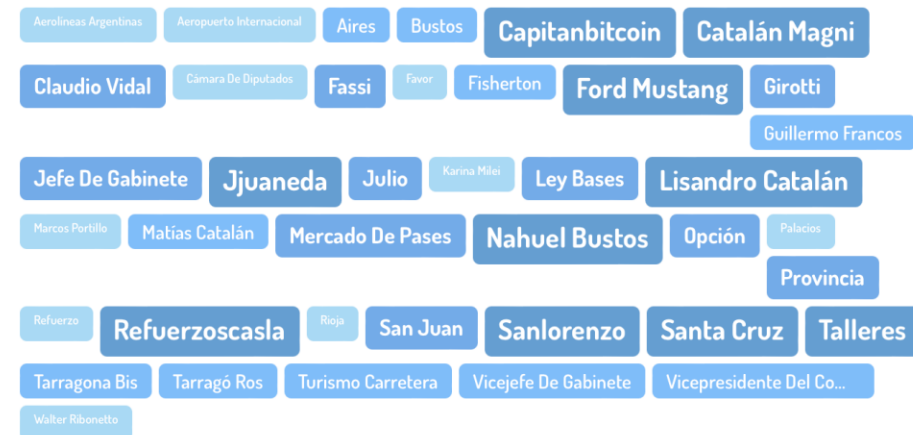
Aerolineas Argentinas
Aeropuerto Internacional
Aires
Bustos
Capitanbitcoin
Catalán Magni
Claudio Vidal
Cámara De Diputados
Fassi
Favor
Fisherton
Ford Mustang
Girotti
Guillermo Francos
Jefe De Gabinete
Jjuaneda
Julio
Karina Milei
Ley Bases
Lisandro Catalán
Marcos Portillo
Matías Catalán
Mercado De Pases
Nahuel Bustos
Opción
Palacios
Provincia
Refuerzo
Refuerzoscasla
Rioja
San Juan
Sanlorenzo
Santa Cruz
Talleres
Tarragona Bis
Tarragó Ros
Turismo Carretera
Vicejefe De Gabinete
Vicepresidente Del Co...
Walter Ribonetto